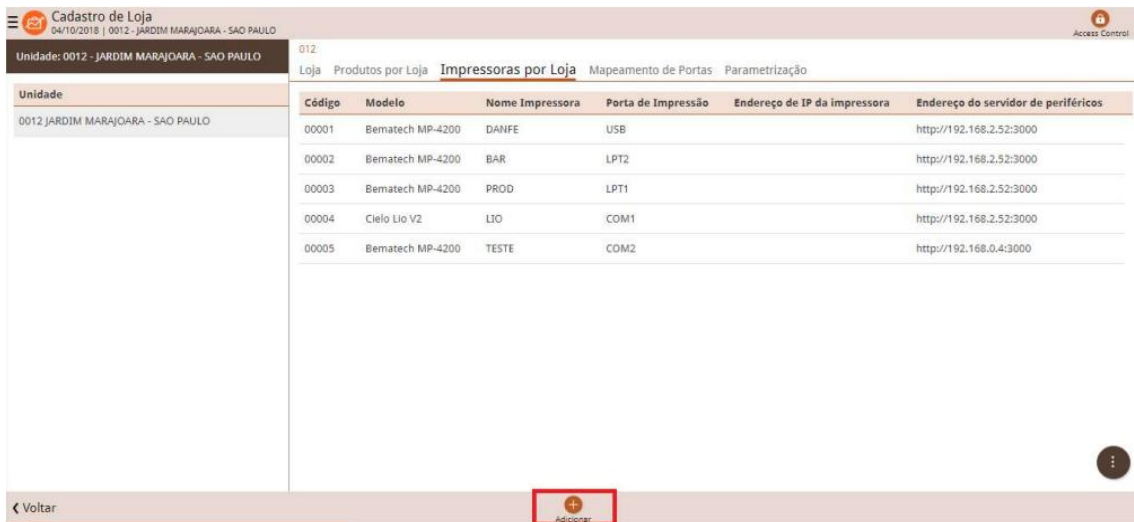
Cadastro de Loja
04/10/2018 | 0012 - JARDIM MARAJOARA - SAO PAULO

Access Control

Unidade: 0012 - JARDIM MARAJOARA - SAO PAULO

Unidade
0012 JARDIM MARAJOARA - SAO PAULO

012
Loja Produtos por Loja Impressoras por Loja Mapeamento de Portas Parametrização

| Código | Modelo | Nome Impressora | Porta de Impressão | Endereço de IP da impressora | Endereço do servidor de periféricos |
|---|---|---|---|---|---|
| 00001 | Bematech MP-4200 | DANFE | USB | | http://192.168.2.52:3000 |
| 00002 | Bematech MP-4200 | BAR | LPT2 | | http://192.168.2.52:3000 |
| 00003 | Bematech MP-4200 | PROD | LPT1 | | http://192.168.2.52:3000 |
| 00004 | Cielo Lio V2 | LIO | COM1 | | http://192.168.2.52:3000 |
| 00005 | Bematech MP-4200 | TESTE | COM2 | | http://192.168.0.4:3000 |

❮ Voltar

Adicionar